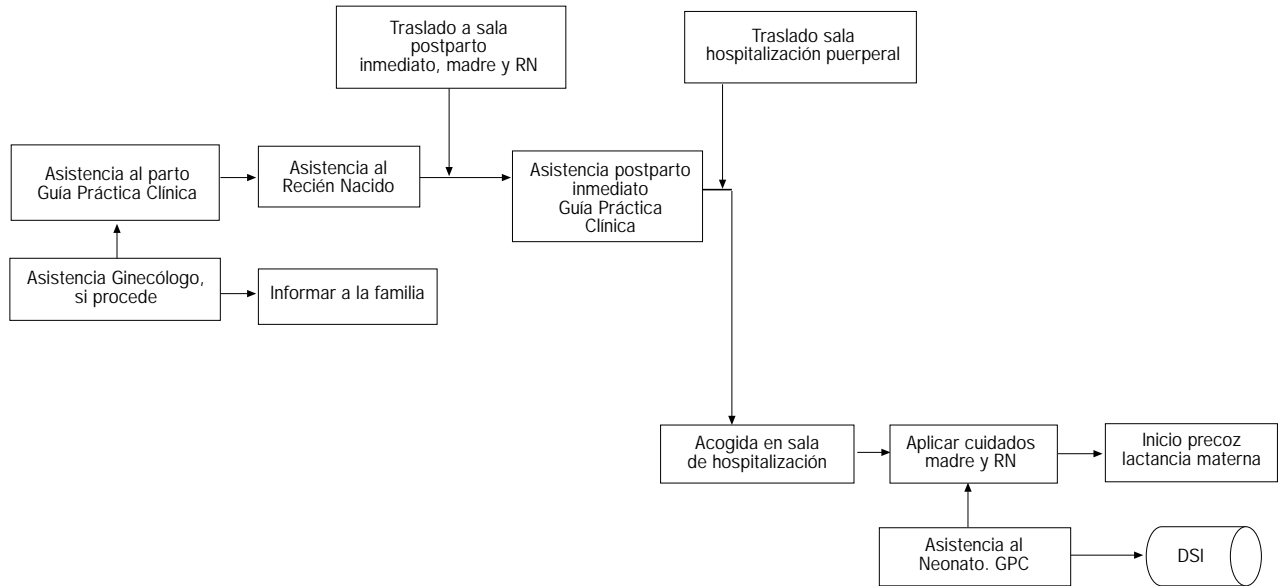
Traslado a sala postparto inmediato, madre y RN

Traslado sala hospitalización puerperal

Asistencia al parto Guía Práctica Clínica

Asistencia al Recién Nacido

Asistencia postparto inmediato Guía Práctica Clínica

Asistencia Ginecólogo, si procede

Informar a la familia

Acogida en sala de hospitalización

Aplicar cuidados madre y RN

Inicio precoz lactancia materna

Asistencia al Neonato. GPC

DSI